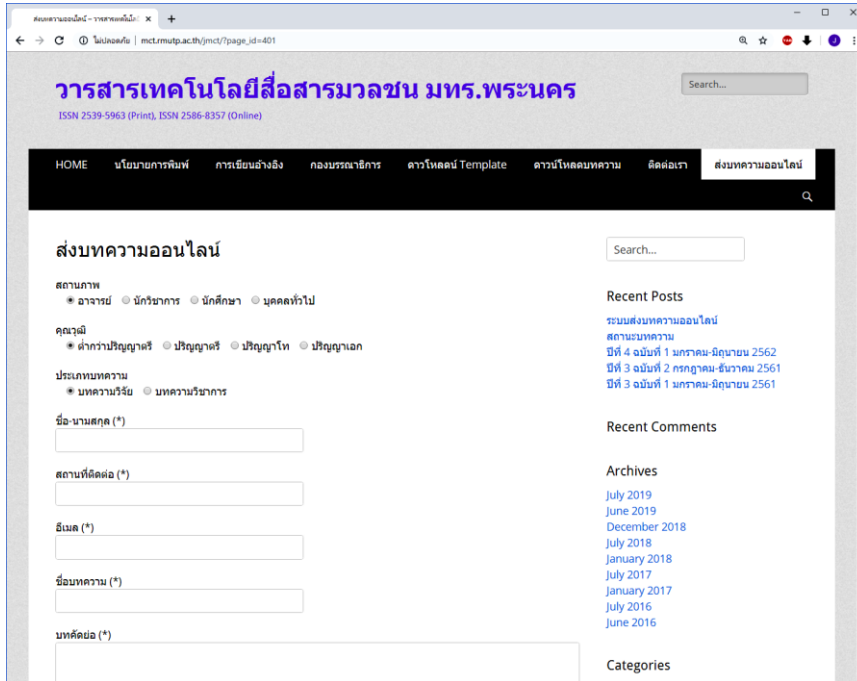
ส่งบทความออนไลน์ – วารสารเทคโนโลยี ×

ไม่ปลอดภัย | mct.rmutp.ac.th/jmct/?page_id=401

วารสารเทคโนโลยีสื่อสารมวลชน มทร.พระนคร

ISSN 2539-5963 (Print), ISSN 2586-8357 (Online)

Search...

HOME นโยบายการพิมพ์ การเขียนอ้างอิง กองบรรณาธิการ ดาวโหลดน์ Template ดาวน์โหลดบทความ ติดต่อเรา ส่งบทความออนไลน์

ส่งบทความออนไลน์

สถานภาพ
อาจารย์ นักวิชาการ นักศึกษา บุคคลทั่วไป

คุณวุฒิ
ต่ำกว่าปริญญาตรี ปริญญาตรี ปริญญาโท ปริญญาเอก

ประเภทบทความ
บทความวิจัย บทความวิชาการ

ชื่อ-นามสกุล (*)

สถานที่ติดต่อ (*)

อีเมล (*)

ชื่อบทความ (*)

บทคัดย่อ (*)

Search...

Recent Posts

ระบบส่งบทความออนไลน์
สถานะบทความ
ปีที่ 4 ฉบับที่ 1 มกราคม-มิถุนายน 2562
ปีที่ 3 ฉบับที่ 2 กรกฎาคม-ธันวาคม 2561
ปีที่ 3 ฉบับที่ 1 มกราคม-มิถุนายน 2561

Recent Comments

Archives

July 2019
June 2019
December 2018
July 2018
January 2018
July 2017
January 2017
July 2016
June 2016

Categories